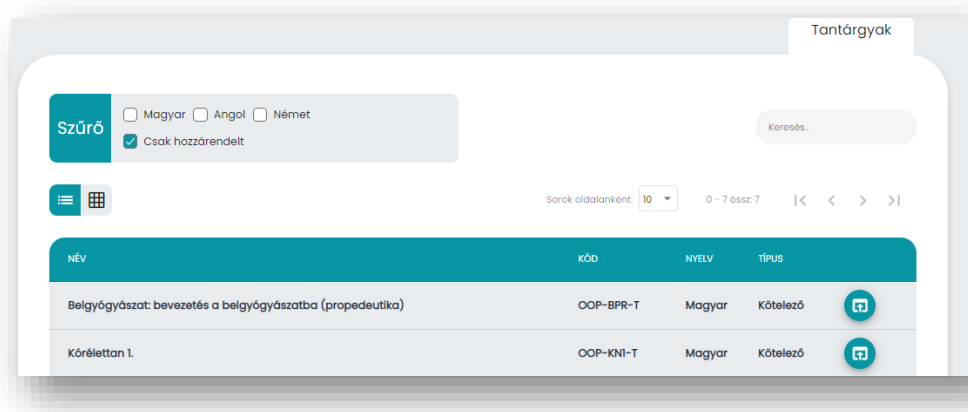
Tantárgyak

Szűrő
Magyar Angol Német
Csak hozzárendelt

Keresés..

Sorok oldalanként: 10
0 - 7 össz: 7

| NÉV | KÓD | NYELV | TÍPUS |
|---|---|---|---|
| Belgyógyászat: bevezetés a belgyógyászatba (propedeutika) | OOP-BPR-T | Magyar | Kötelező |
| Kórélettan 1. | OOP-KN1-T | Magyar | Kötelező |